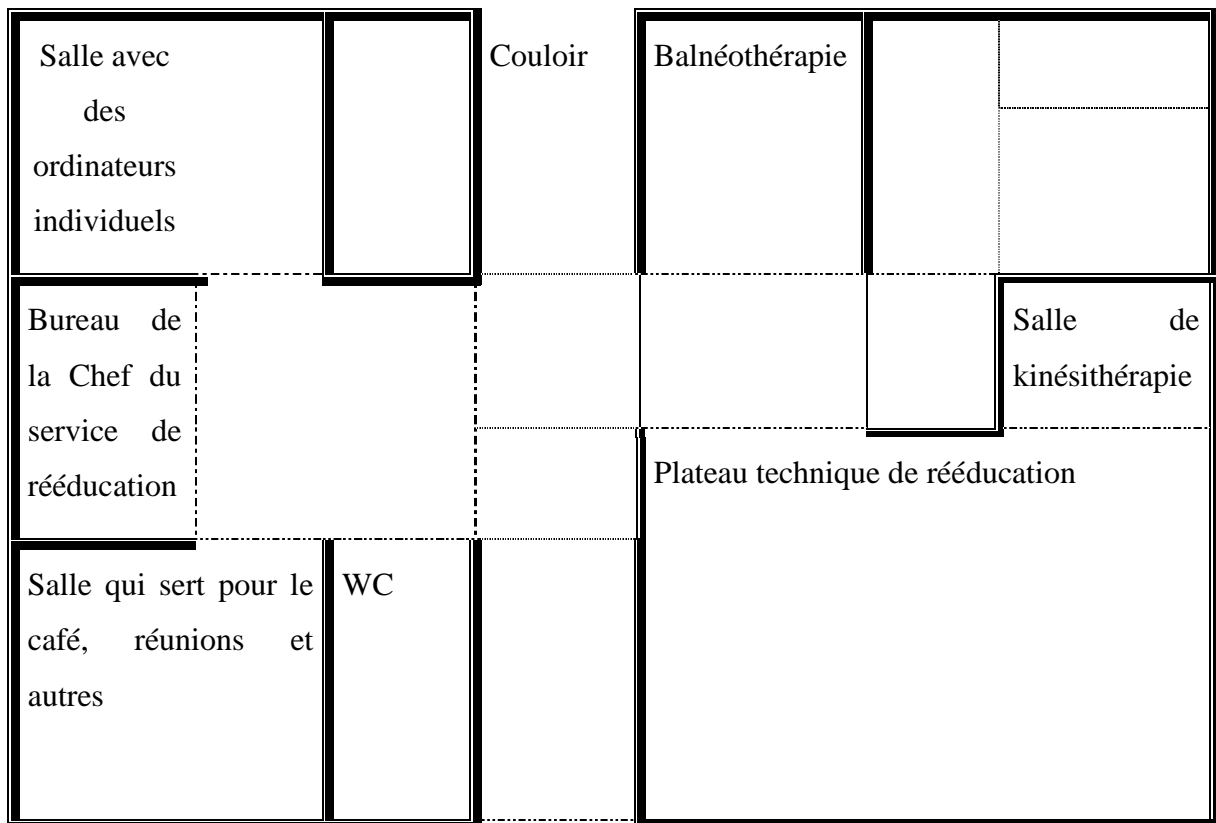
Salle avec des ordinateurs individuels

Couloir

Balnéothérapie

Bureau de la Chef du service de rééducation

Salle de kinésithérapie

Plateau technique de rééducation

Salle qui sert pour le café, réunions et autres

WC